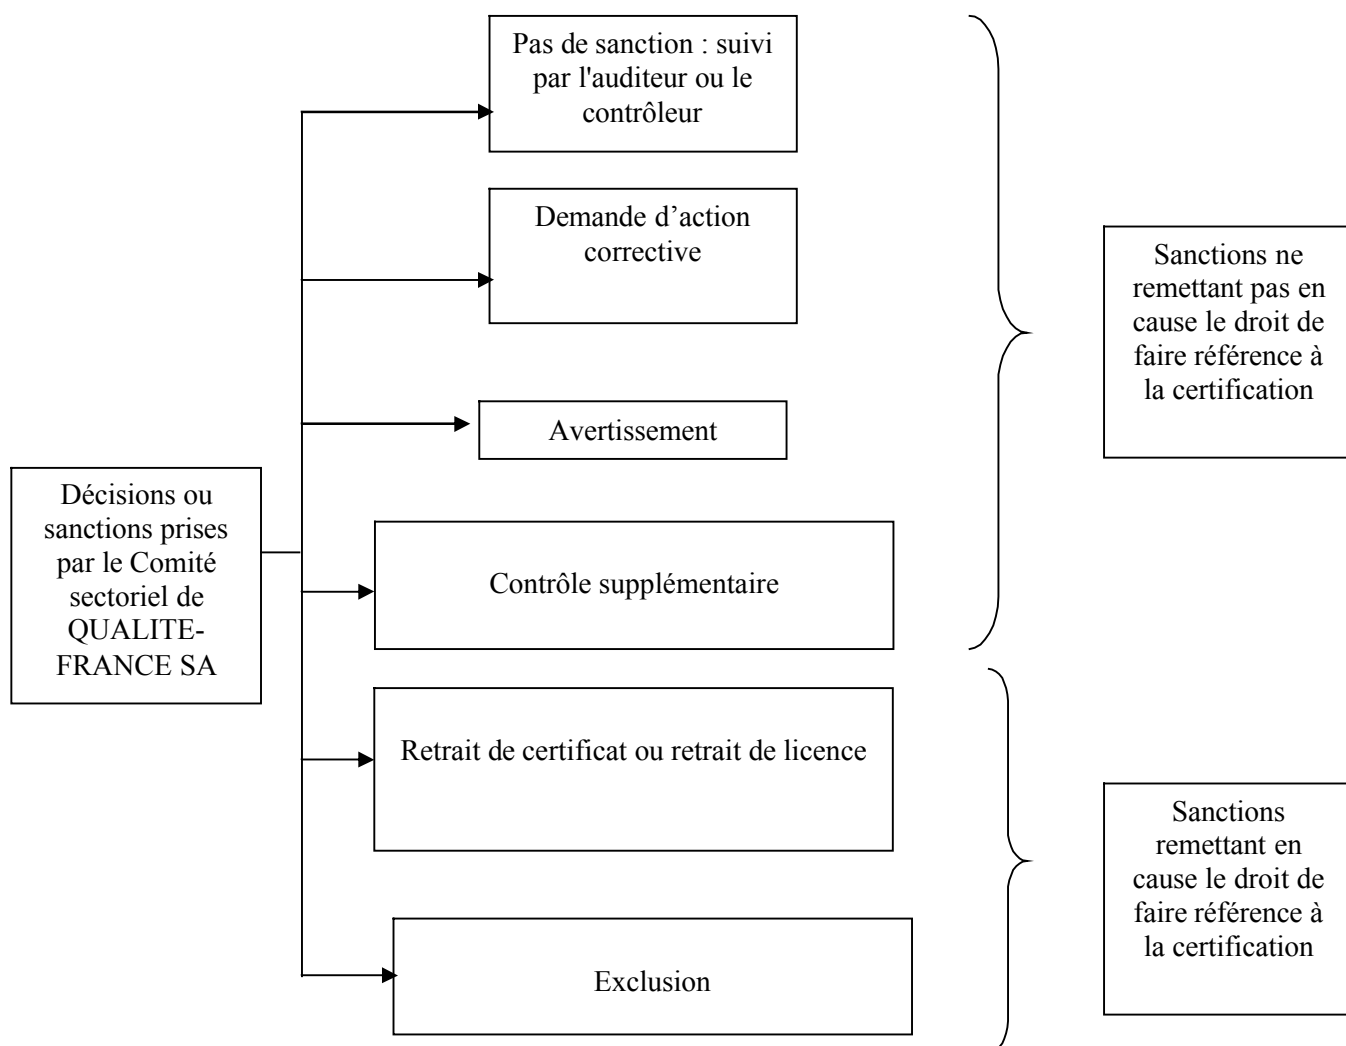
Décisions ou sanctions prises par le Comité sectoriel de QUALITE-FRANCE SA

Pas de sanction : suivi par l'auditeur ou le contrôleur

Demande d'action corrective

Avertissement

Contrôle supplémentaire

Retrait de certificat ou retrait de licence

Exclusion

Sanctions ne remettant pas en cause le droit de faire référence à la certification

Sanctions remettant en cause le droit de faire référence à la certification